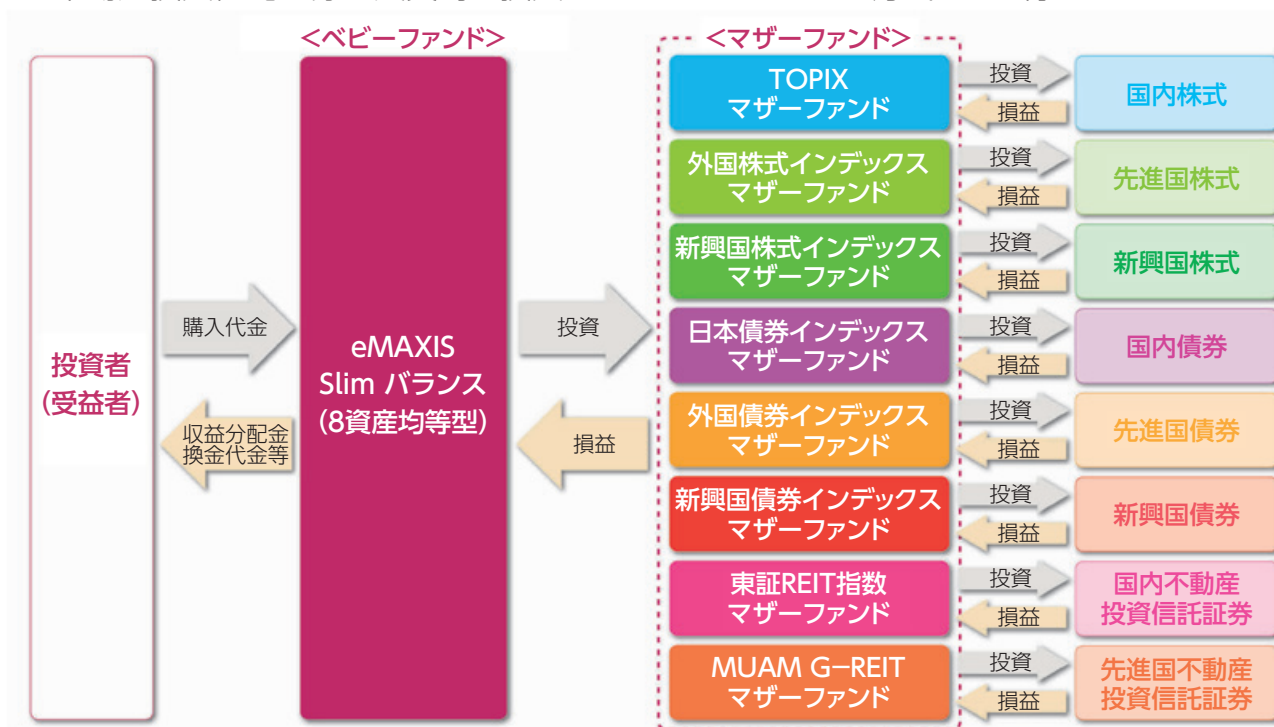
<ベビーファンド>

<マザーファンド>

投資者
(受益者)

購入代金

収益分配金
換金代金等

eMAXIS
Slim バランス
(8資産均等型)

投資

損益

TOPIX
マザーファンド

投資
損益

国内株式

外国株式インデックス
マザーファンド

投資
損益

先進国株式

新興国株式インデックス
マザーファンド

投資
損益

新興国株式

日本債券インデックス
マザーファンド

投資
損益

国内債券

外国債券インデックス
マザーファンド

投資
損益

先進国債券

新興国債券インデックス
マザーファンド

投資
損益

新興国債券

東証REIT指数
マザーファンド

投資
損益

国内不動産
投資信託証券

MUAM G-REIT
マザーファンド

投資
損益

先進国不動産
投資信託証券